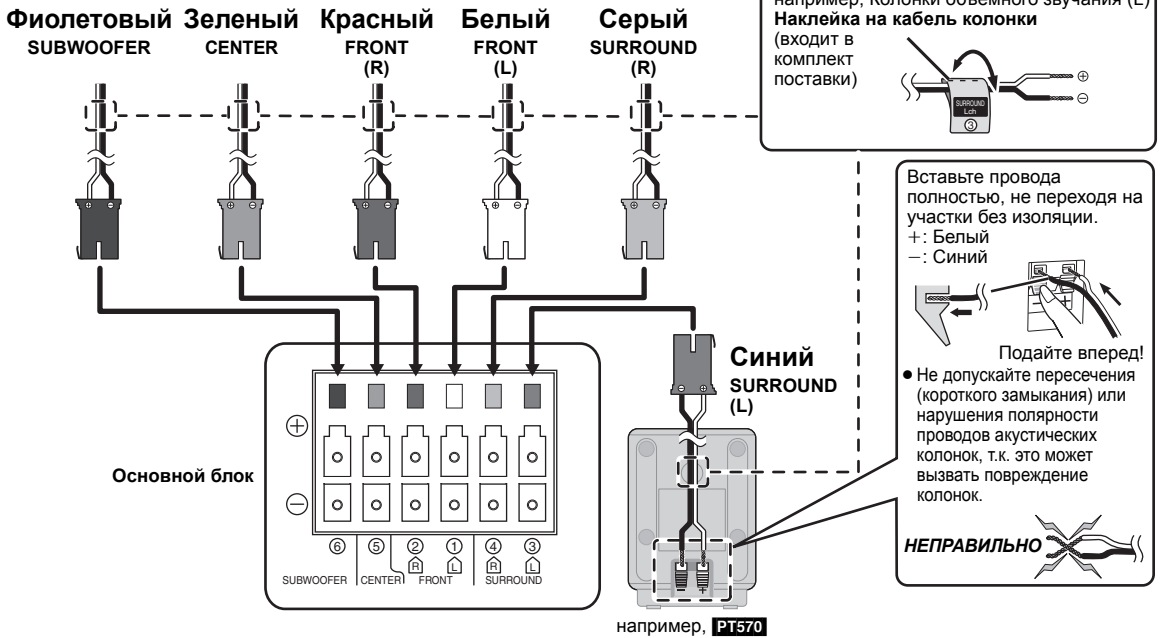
Фиолетовый SUBWOOFER
Зеленый CENTER
Красный FRONT (R)
Белый FRONT (L)
Серый SURROUND (R)

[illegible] например, Колонки объемного звучания (L)
Наклейка на кабель колонки (входит в комплект поставки)

SURROUND Lch ③

Вставьте провода полностью, не переходя на участки без изоляции.
+: Белый
−: Синий

Подайте вперед!

● Не допускайте пересечения (короткого замыкания) или нарушения полярности проводов акустических колонок, т.к. это может вызвать повреждение колонок.

НЕПРАВИЛЬНО

Синий SURROUND (L)

Основной блок

$\oplus$
$\ominus$

⑥ SUBWOOFER
⑤ CENTER
② R ① L FRONT
④ R ③ L SURROUND

например, PT570